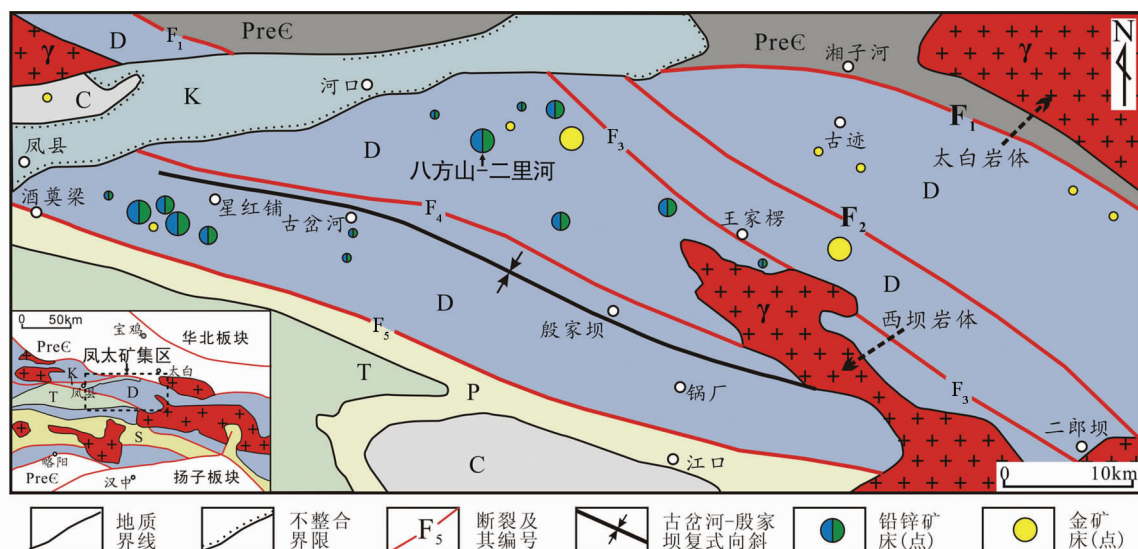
D
F$_1$
Pre€
Pre€
湘子河
N
γ
γ
C
K
河口
F$_1$
凤县
D
F$_3$
古迹
太白岩体
八方山-二里河
酒奠梁
D
星红铺
古岔河
F$_4$
王家楞
F$_2$
γ
D
D
0
50km
宝鸡
华北板块
Pre€
凤太矿集区
K
太白
T
凤县
D
S
略阳
Pre€
汉中
扬子板块
F$_5$
殷家坝
西坝岩体
T
P
锅厂
F$_3$
C
江口
二郎坝
0
10km

地质界线
不整合界限
F$_5$ 断裂及其编号
古岔河-殷家坝复式向斜
铅锌矿床(点)
金矿床(点)